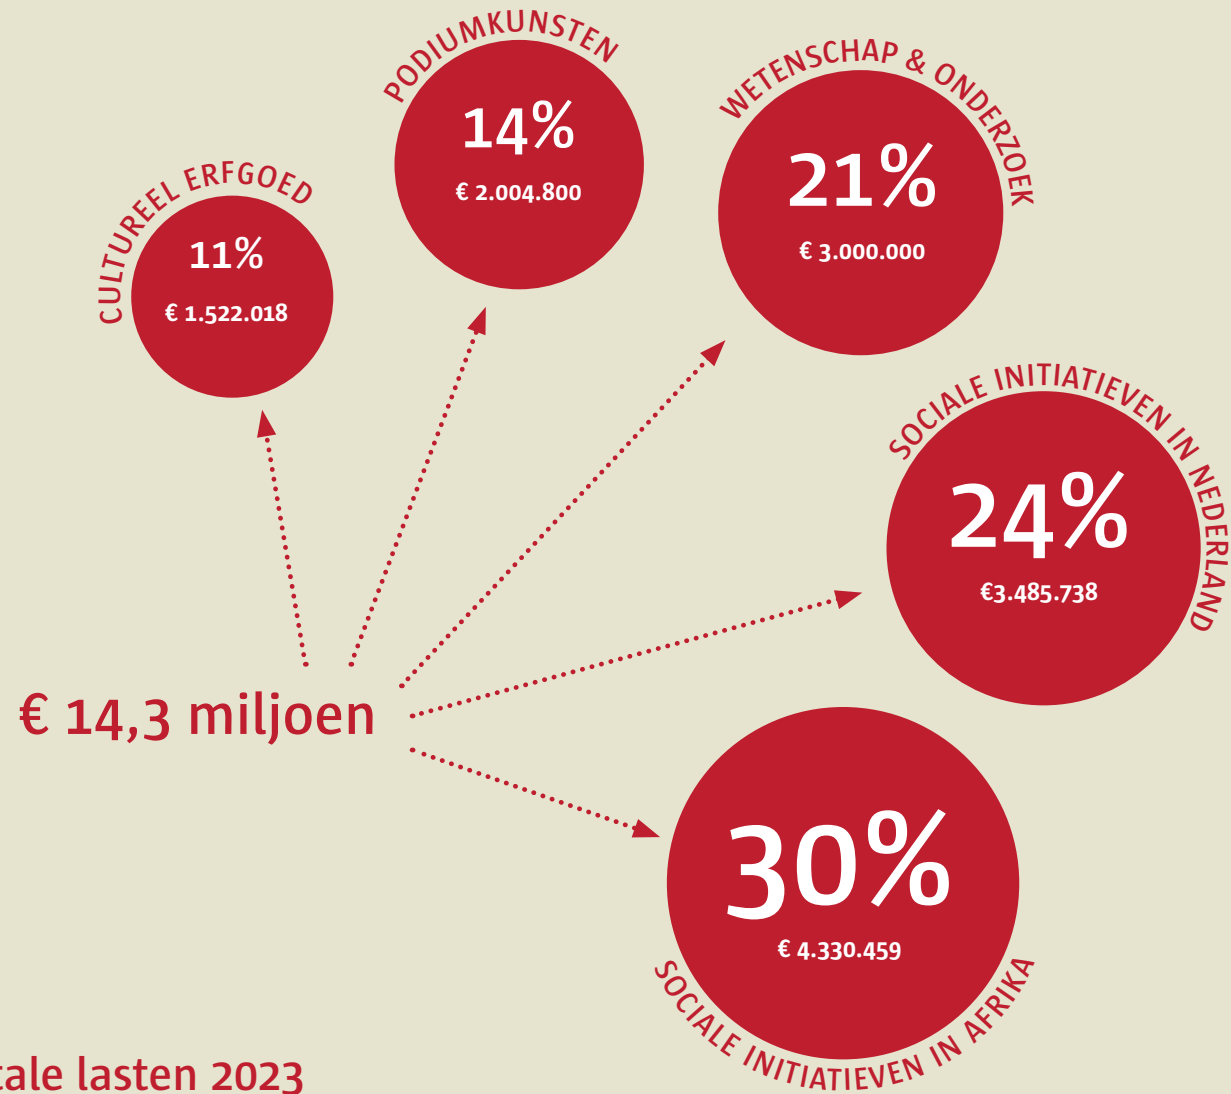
PODIUMKUNSTEN
14%
€ 2.004.800

WETENSCHAP & ONDERZOEK
21%
€ 3.000.000

CULTUREEL ERFGOED
11%
€ 1.522.018

SOCIALE INITIATIEVEN IN NEDERLAND
24%
€3.485.738

€ 14,3 miljoen

30%
€ 4.330.459
SOCIALE INITIATIEVEN IN AFRIKA

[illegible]tale lasten 2023